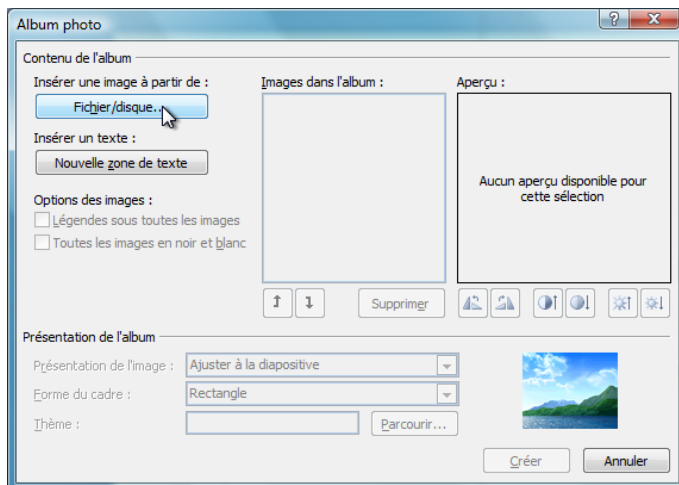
Album photo

?

Contenu de l'album

Insérer une image à partir de :

Fichier/disque...

Insérer un texte :

Nouvelle zone de texte

Options des images :

Légendes sous toutes les images

Toutes les images en noir et blanc

Images dans l'album :

Aperçu :

Aucun aperçu disponible pour cette sélection

Supprimer

Présentation de l'album

Présentation de l'image :

Ajuster à la diapositive

Forme du cadre :

Rectangle

Thème :

Parcourir...

Créer

Annuler